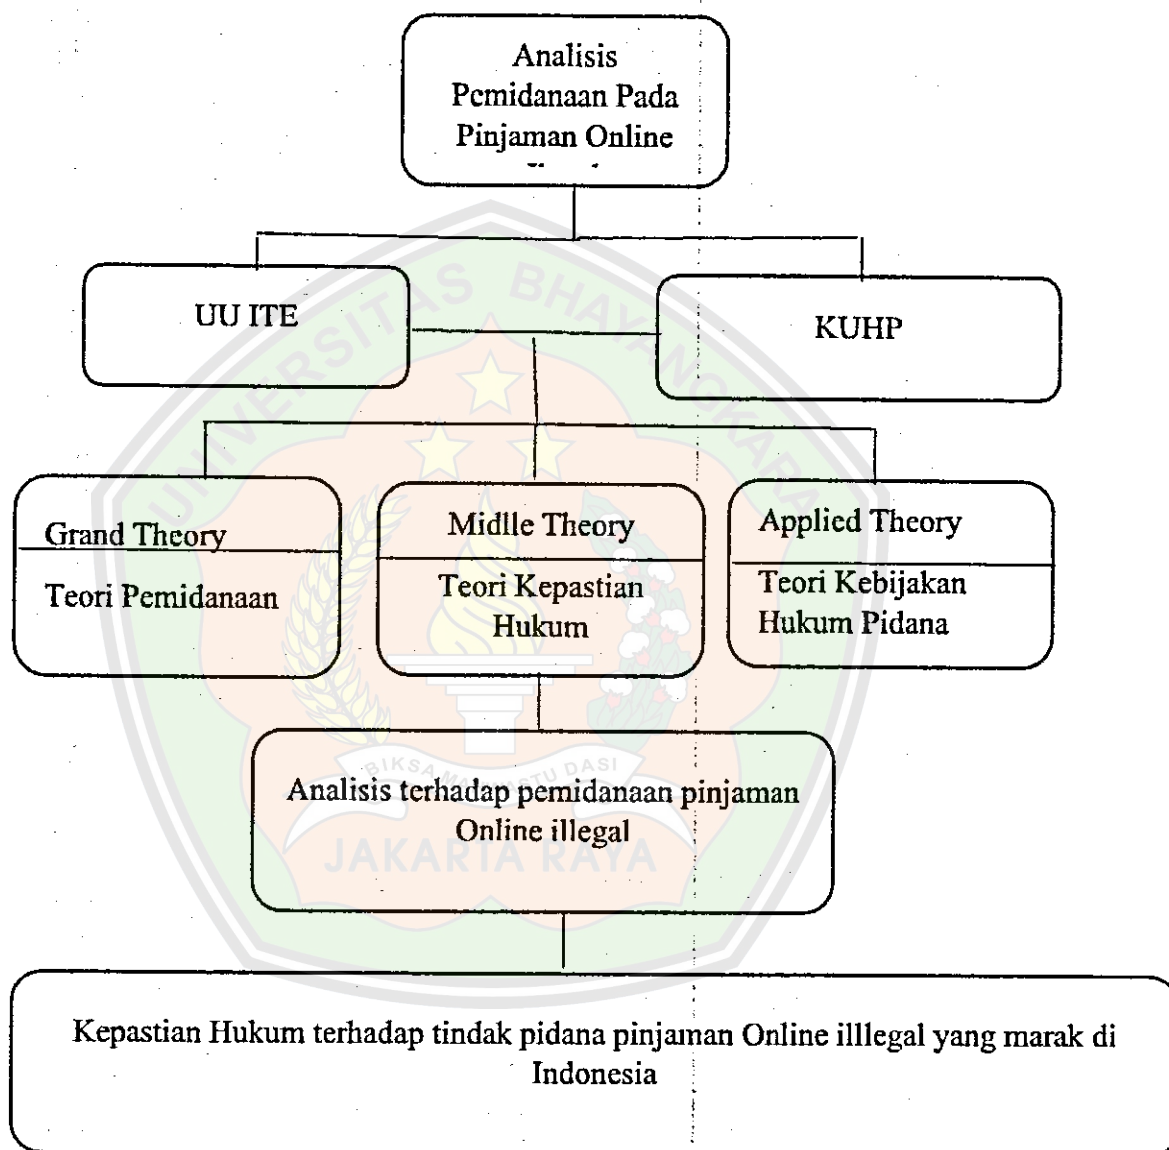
Analisis Pemidanaan Pada Pinjaman Online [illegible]

UU ITE

KUHP

Grand Theory

Teori Pemidanaan

Midlle Theory

Teori Kepastian Hukum

Applied Theory

Teori Kebijakan Hukum Pidana

Analisis terhadap pemidanaan pinjaman Online illegal

Kepastian Hukum terhadap tindak pidana pinjaman Online illlegal yang marak di Indonesia

UNIVERSITAS BHAYANGKARA

BIKSA MAHATMA DASI

JAKARTA RAYA